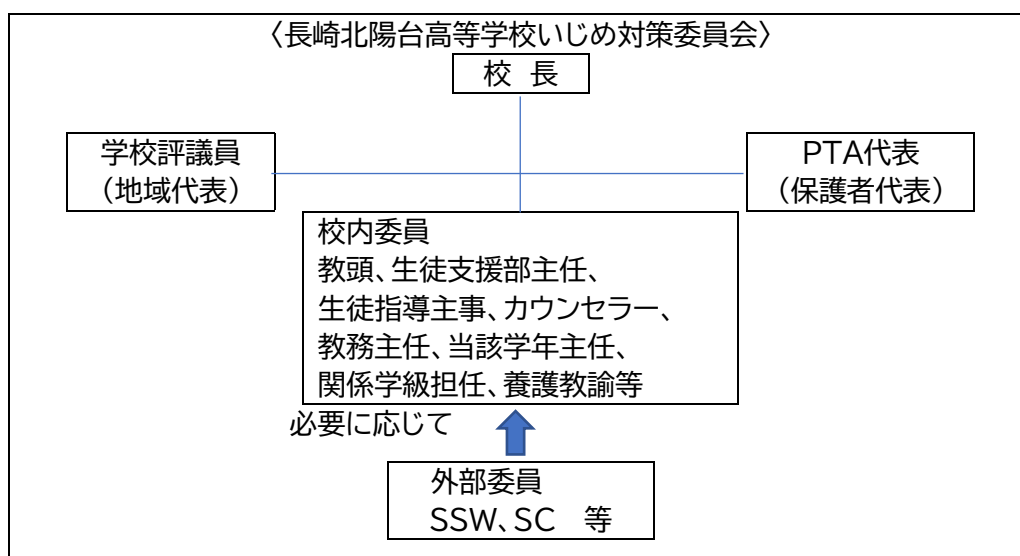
〈長崎北陽台高等学校いじめ対策委員会〉

校 長

学校評議員
（地域代表）

PTA代表
（保護者代表）

校内委員
教頭、生徒支援部主任、
生徒指導主事、カウンセラー、
教務主任、当該学年主任、
関係学級担任、養護教諭等

必要に応じて

外部委員
SSW、SC　等